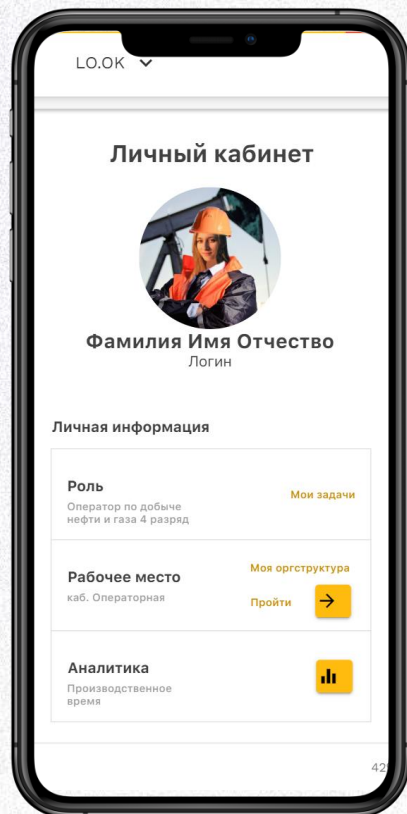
LO.OK

Личный кабинет

Фамилия Имя Отчество
Логин

Личная информация

Роль
Оператор по добыче нефти и газа 4 разряд
Мои задачи

Рабочее место
каб. Операторная
Моя оргструктура
Пройти

Аналитика
Производственное время

42